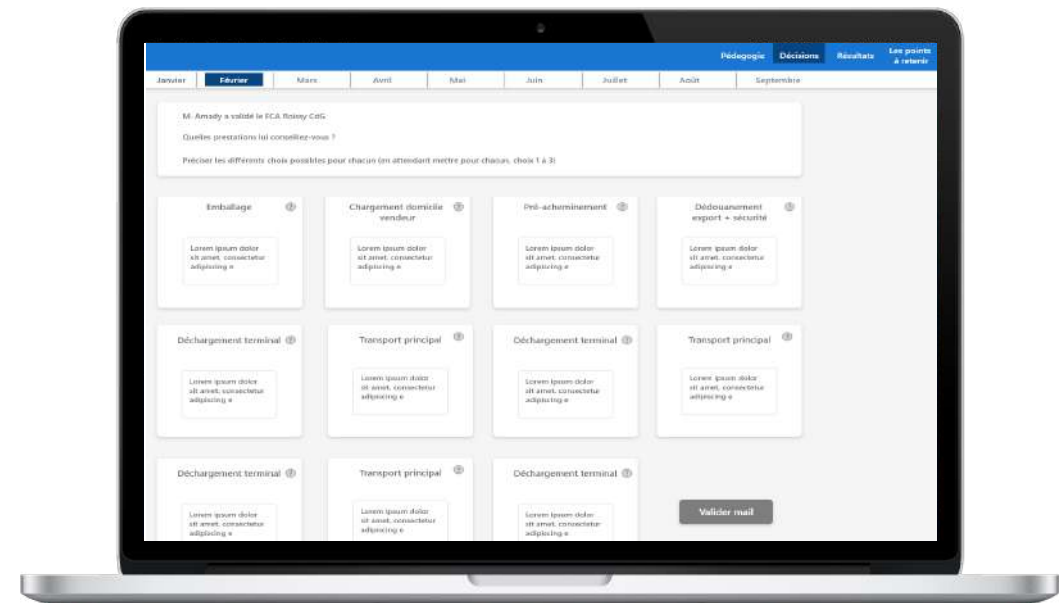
Pédagogie Décisions Résultats Les points à retenir

Janvier Février Mars Avril Mai Juin Juillet Août Septembre

M. Amady a validé le FCA Roissy CdG

Quelles prestations lui conseillez-vous ?

Préciser les différents choix possibles pour chacun (en attendant mettre pour chacun, choix 1 à 3)

Emballage

Lorem ipsum dolor sit amet, consectetur adipiscing e

Chargement domicile vendeur

Lorem ipsum dolor sit amet, consectetur adipiscing e

Pré-acheminement

Lorem ipsum dolor sit amet, consectetur adipiscing e

Dédouanement export + sécurité

Lorem ipsum dolor sit amet, consectetur adipiscing e

Déchargement terminal

Lorem ipsum dolor sit amet, consectetur adipiscing e

Transport principal

Lorem ipsum dolor sit amet, consectetur adipiscing e

Déchargement terminal

Lorem ipsum dolor sit amet, consectetur adipiscing e

Transport principal

Lorem ipsum dolor sit amet, consectetur adipiscing e

Déchargement terminal

Lorem ipsum dolor sit amet, consectetur adipiscing e

Transport principal

Lorem ipsum dolor sit amet, consectetur adipiscing e

Déchargement terminal

Lorem ipsum dolor sit amet, consectetur adipiscing e

Valider mail